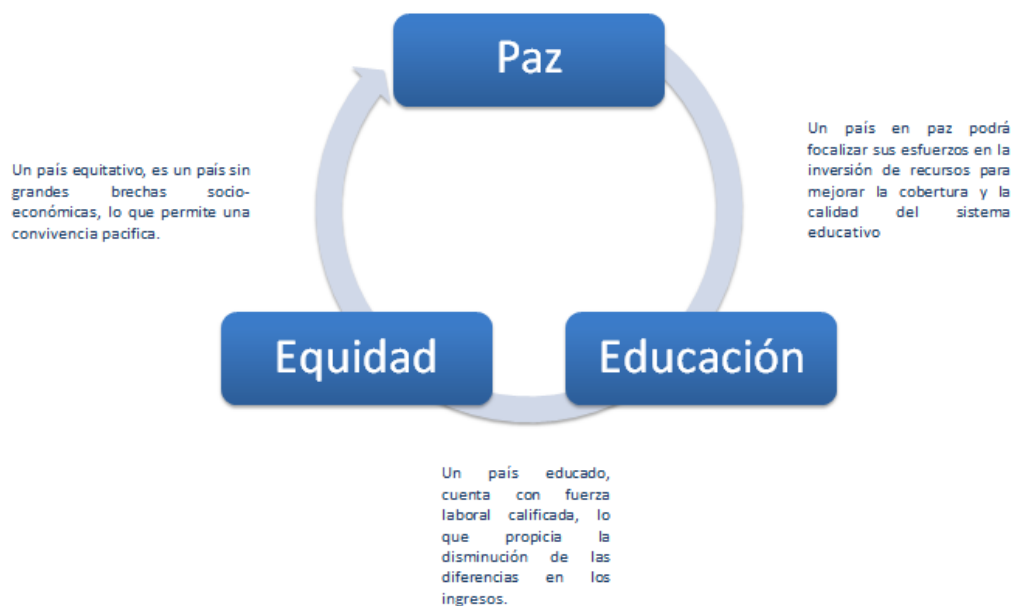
Paz

Un país en paz podrá focalizar sus esfuerzos en la inversión de recursos para mejorar la cobertura y la calidad del sistema educativo

Educación

Un país educado, cuenta con fuerza laboral calificada, lo que propicia la disminución de las diferencias en los ingresos.

Equidad

Un país equitativo, es un país sin grandes brechas socio-económicas, lo que permite una convivencia pacifica.